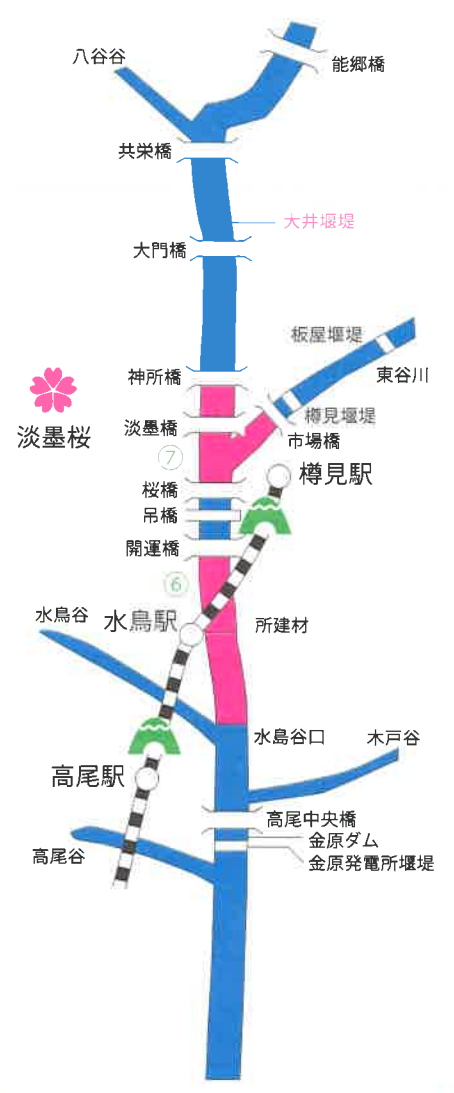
八谷谷
能郷橋
共栄橋
大井堰堤
大門橋
板屋堰堤
東谷川
神所橋
淡墨桜
淡墨橋
樽見堰堤
市場橋
⑦
樽見駅
桜橋
吊橋
開運橋
⑥
水鳥谷
水鳥駅
所建材
水島谷口
木戸谷
高尾駅
高尾中央橋
金原ダム
金原発電所堰堤
高尾谷